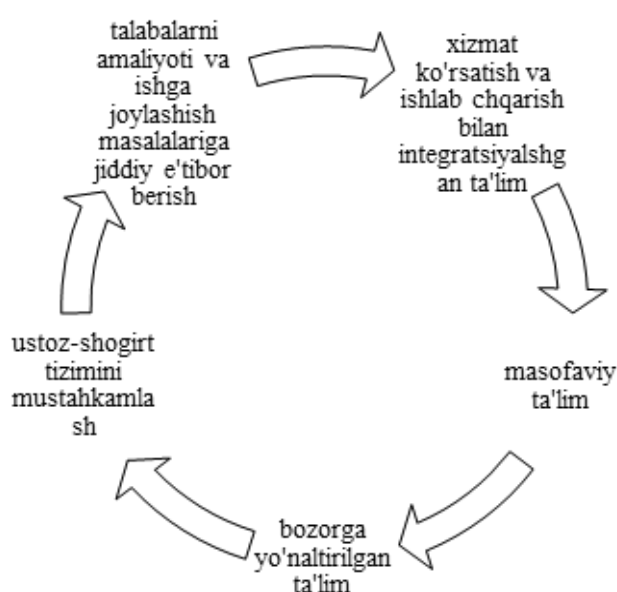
talabalarni amaliyoti va ishga joylashish masalalariga jiddiy e'tibor berish

xizmat ko'rsatish va ishlab chqarish bilan integratsiyalshgan ta'lim

masofaviy ta'lim

bozorga yo'naltirilgan ta'lim

ustoz-shogirt tizimini mustahkamlash